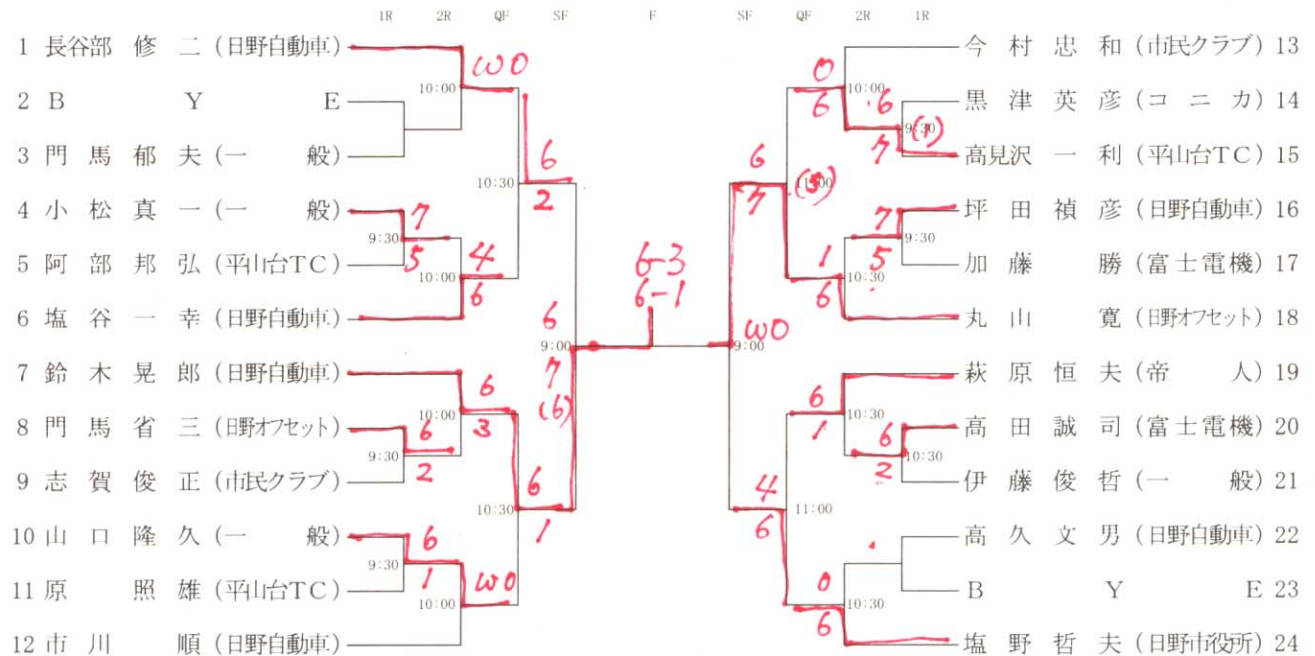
1R 2R QF SF F SF QF 2R 1R

1 長谷部 修 二（日野自動車）
2 B Y E
3 門 馬 郁 夫（一 般）
4 小 松 真 一（一 般）
5 阿 部 邦 弘（平山台TC）
6 塩 谷 一 幸（日野自動車）
7 鈴 木 晃 郎（日野自動車）
8 門 馬 省 三（日野オフセット）
9 志 賀 俊 正（市民クラブ）
10 山 口 隆 久（一 般）
11 原 照 雄（平山台TC）
12 市 川 順（日野自動車）

今 村 忠 和（市民クラブ）13
黒 津 英 彦（コ ニ カ）14
高見沢 一 利（平山台TC）15
坪 田 禎 彦（日野自動車）16
加 藤 勝（富士電機）17
丸 山 寛（日野オフセット）18
萩 原 恒 夫（帝 人）19
高 田 誠 司（富士電機）20
伊 藤 俊 哲（一 般）21
高 久 文 男（日野自動車）22
B Y E 23
塩 野 哲 夫（日野市役所）24

10:00 wo
9:30 7 5
10:00 4 6
10:30 6 2
10:00 6 3
9:30 6 2
9:30 6 1
10:00 wo
10:30 6 1
9:00 6 7 (6)
6-3
6-1
9:00 wo
10:00 0 6
9:30 6 7 (1)
11:00 6 7 (5)
9:30 7 5
10:30 1 6
10:30 6 1
10:30 6 2
11:00 4 6
10:30 0 6